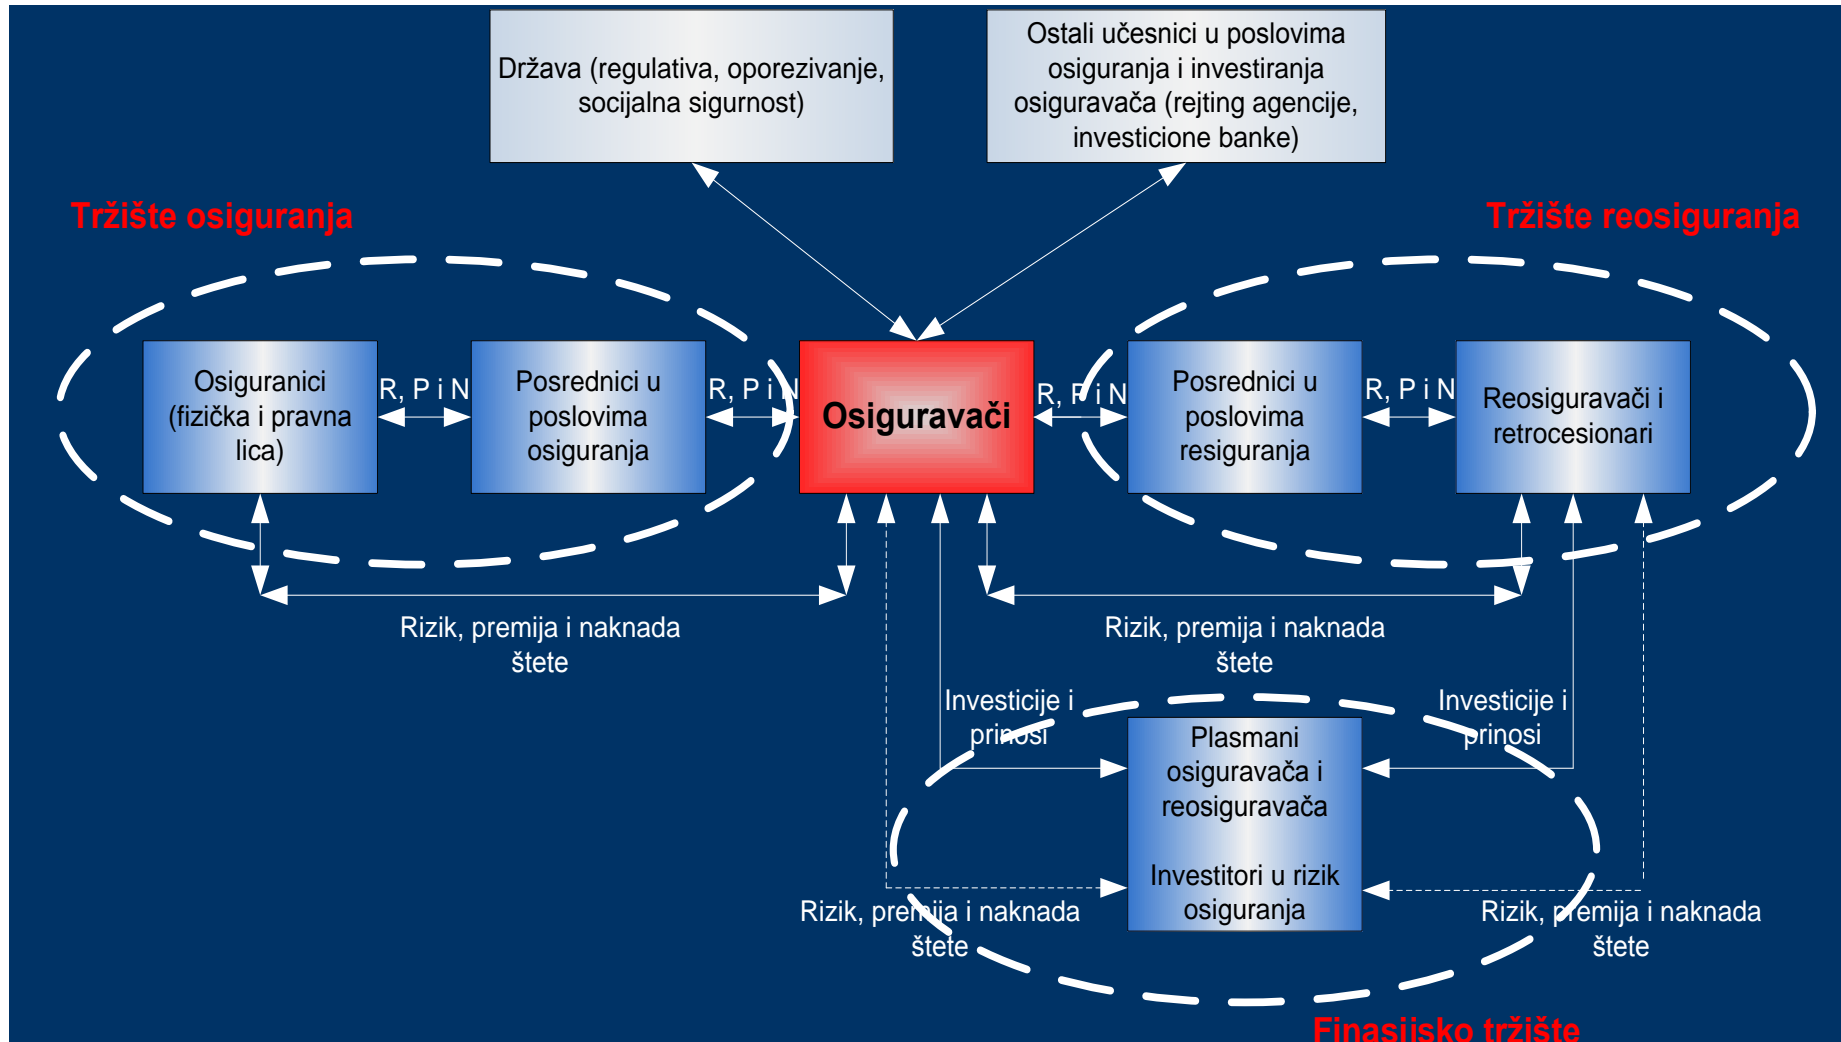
Država (regulativa, oporezivanje, socijalna sigurnost)

Ostali učesnici u poslovima osiguranja i investiranja osiguravača (rejting agencije, investicione banke)

Tržište osiguranja

Tržište reosiguranja

Osiguranici (fizička i pravna lica)

R, P i N

Posrednici u poslovima osiguranja

R, P i N

Osiguravači

R, P i N

Posrednici u poslovima resiguranja

R, P i N

Reosiguravači i retrocesionari

Rizik, premija i naknada štete

Rizik, premija i naknada štete

Investicije i prinosi

Investicije i prinosi

Plasmani osiguravača i reosiguravača

Investitori u rizik osiguranja

Rizik, premija i naknada štete

Rizik, premija i naknada štete

Finasijsko tržište